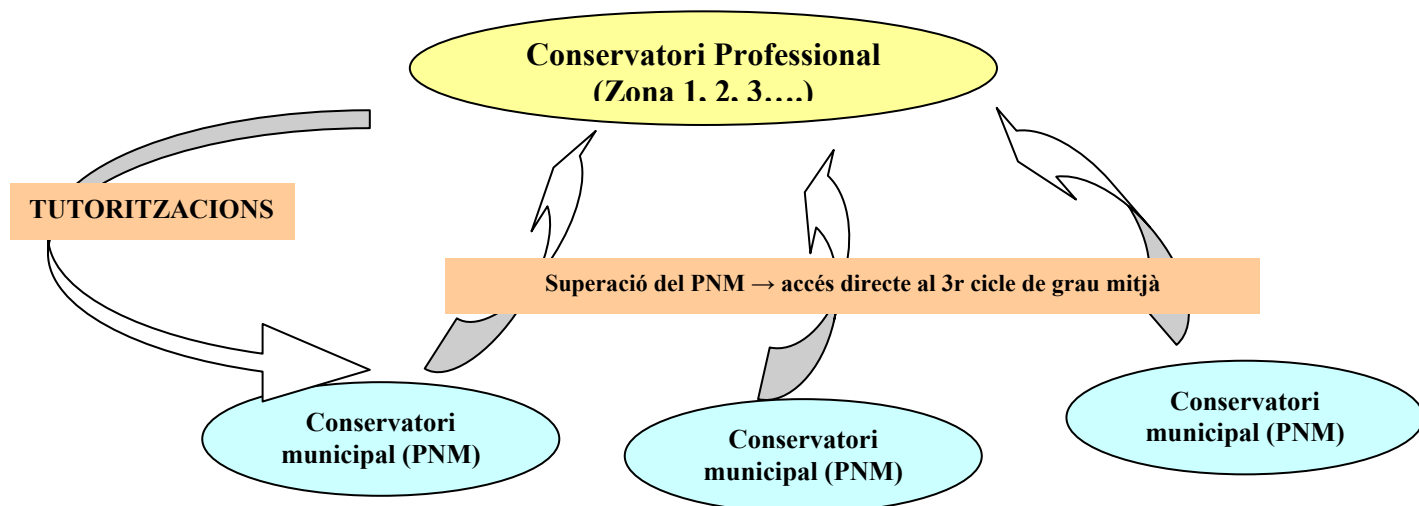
Conservatori Professional
(Zona 1, 2, 3….)

TUTORITZACIONS

Superació del PNM → accés directe al 3r cicle de grau mitjà

Conservatori municipal (PNM)

Conservatori municipal (PNM)

Conservatori municipal (PNM)